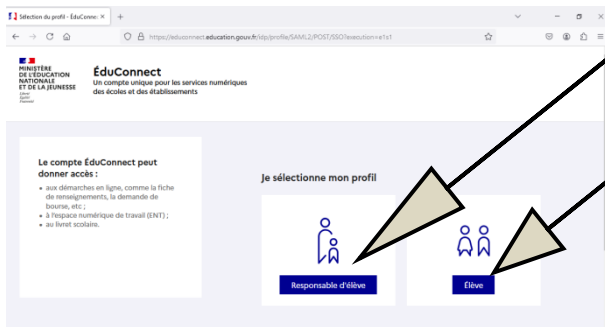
Sélection du profil - ÉduConne ×

https://educonnect.education.gouv.fr/idp/profile/SAML2/POST/SSO?execution=e1s1

MINISTÈRE DE L'ÉDUCATION NATIONALE ET DE LA JEUNESSE
Liberté Égalité Fraternité

ÉduConnect
Un compte unique pour les services numériques des écoles et des établissements

Le compte ÉduConnect peut donner accès :

- aux démarches en ligne, comme la fiche de renseignements, la demande de bourse, etc ;
- à l'espace numérique de travail (ENT) ;
- au livret scolaire.

Je sélectionne mon profil

Responsable d'élève

Élève